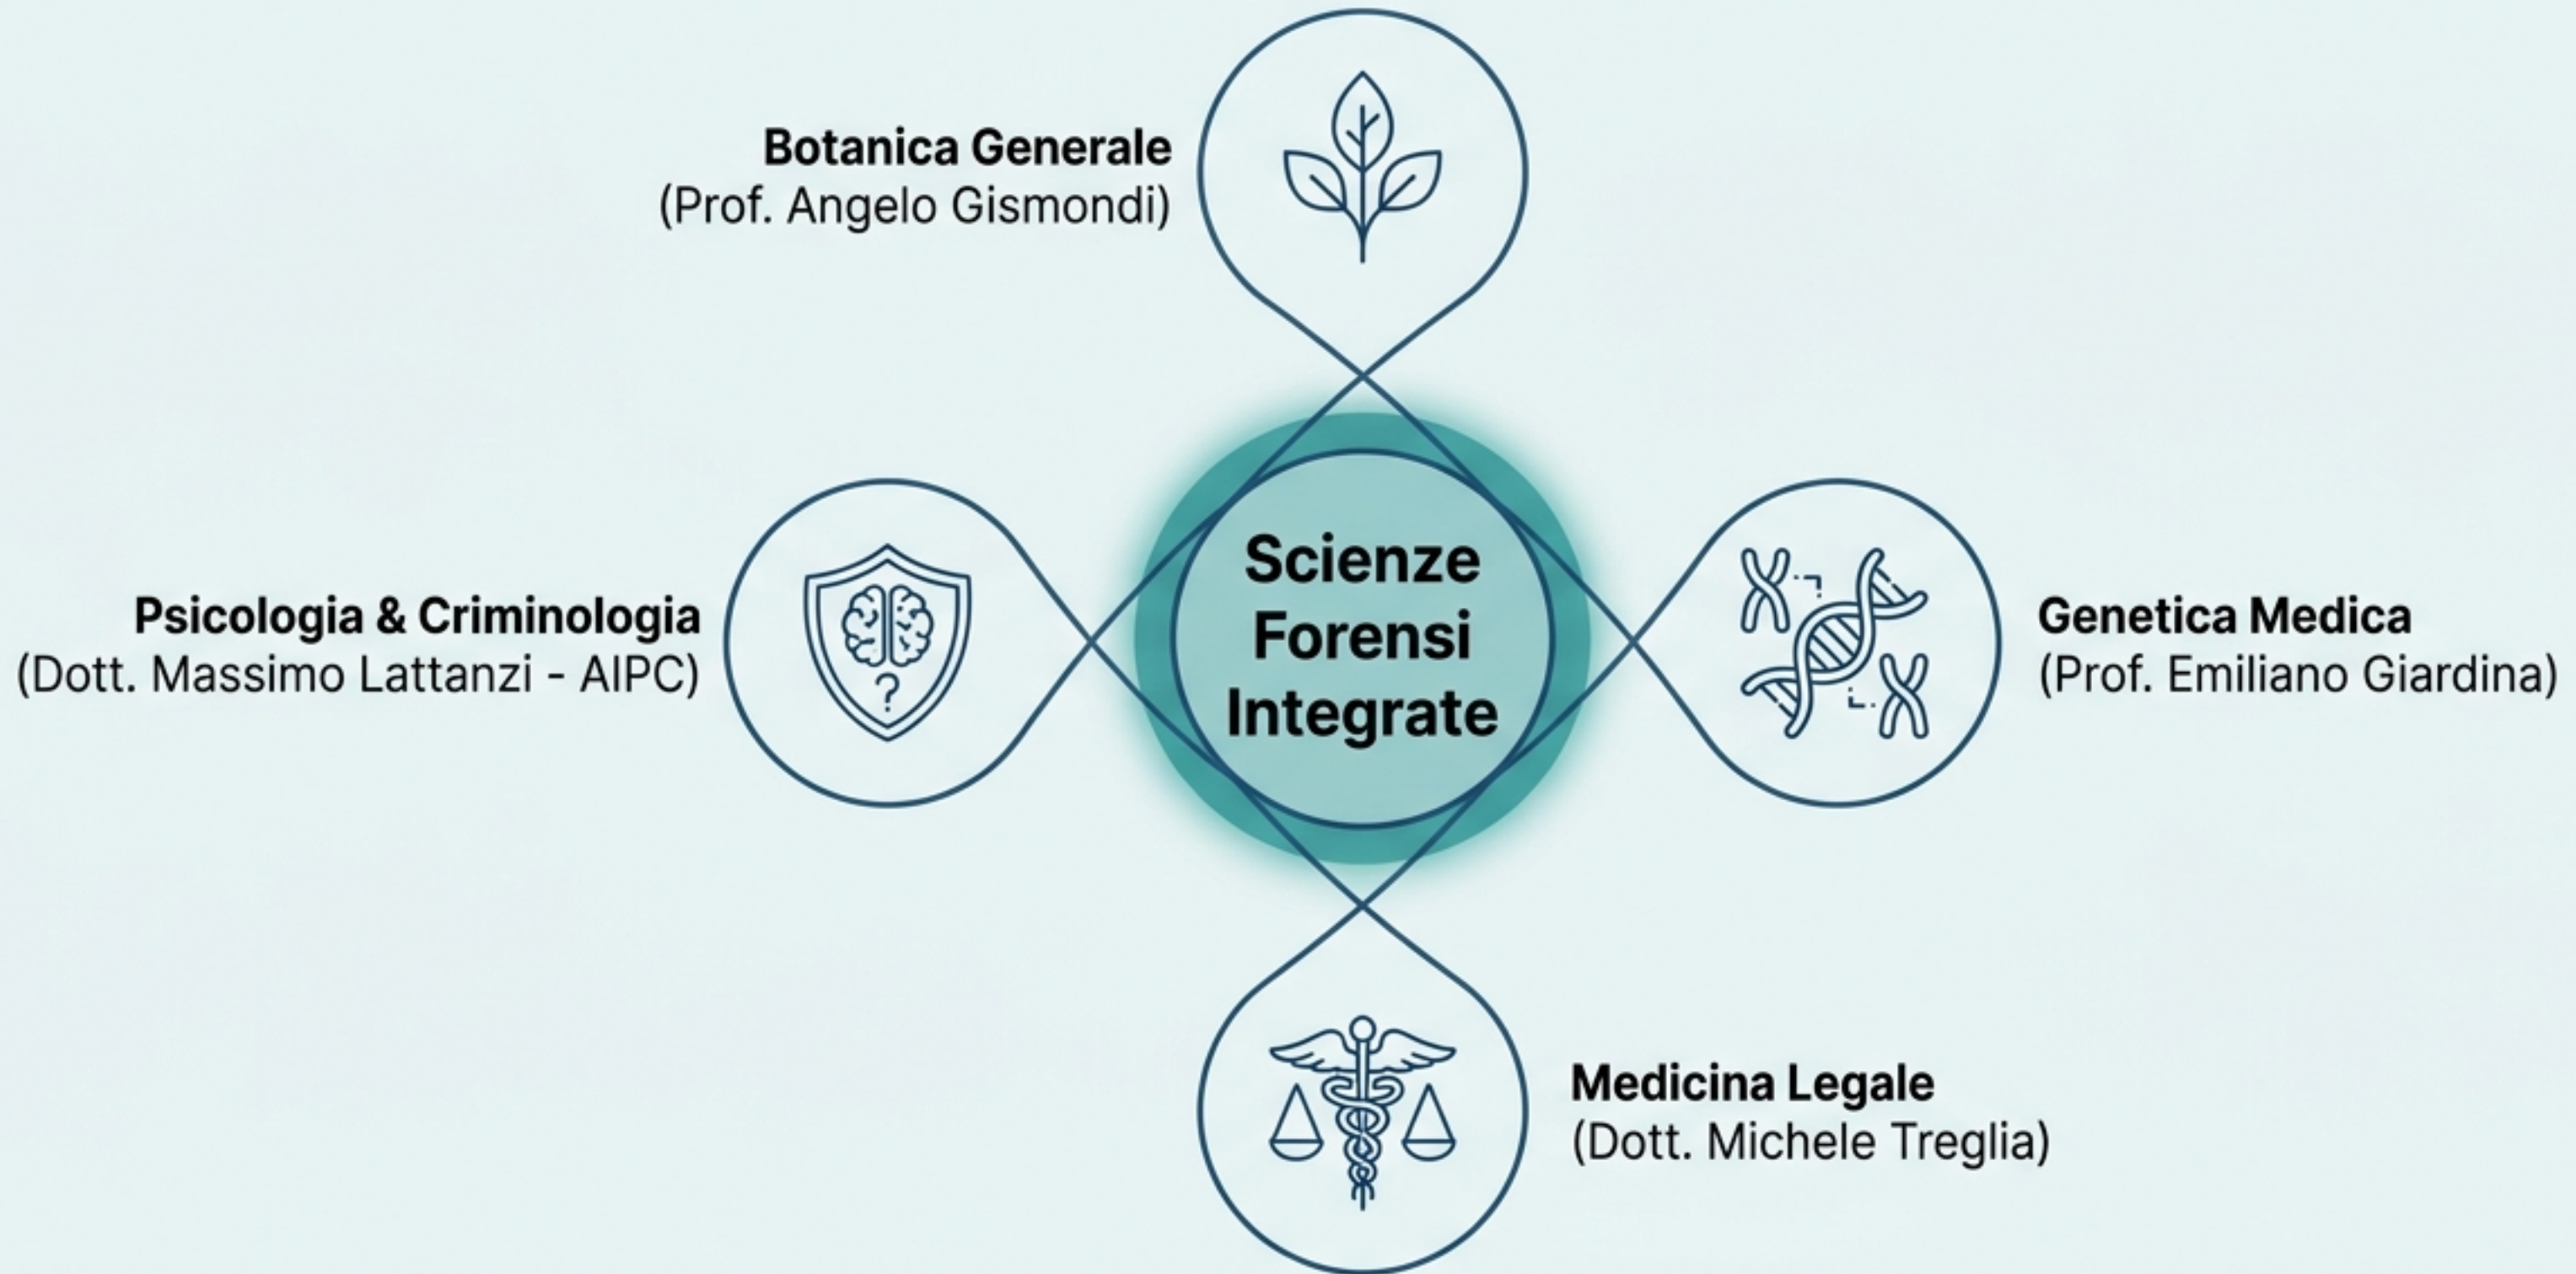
Botanica Generale
(Prof. Angelo Gismondi)

Psicologia & Criminologia
(Dott. Massimo Lattanzi - AIPC)

Scienze Forensi Integrate

Genetica Medica
(Prof. Emiliano Giardina)

Medicina Legale
(Dott. Michele Treglia)